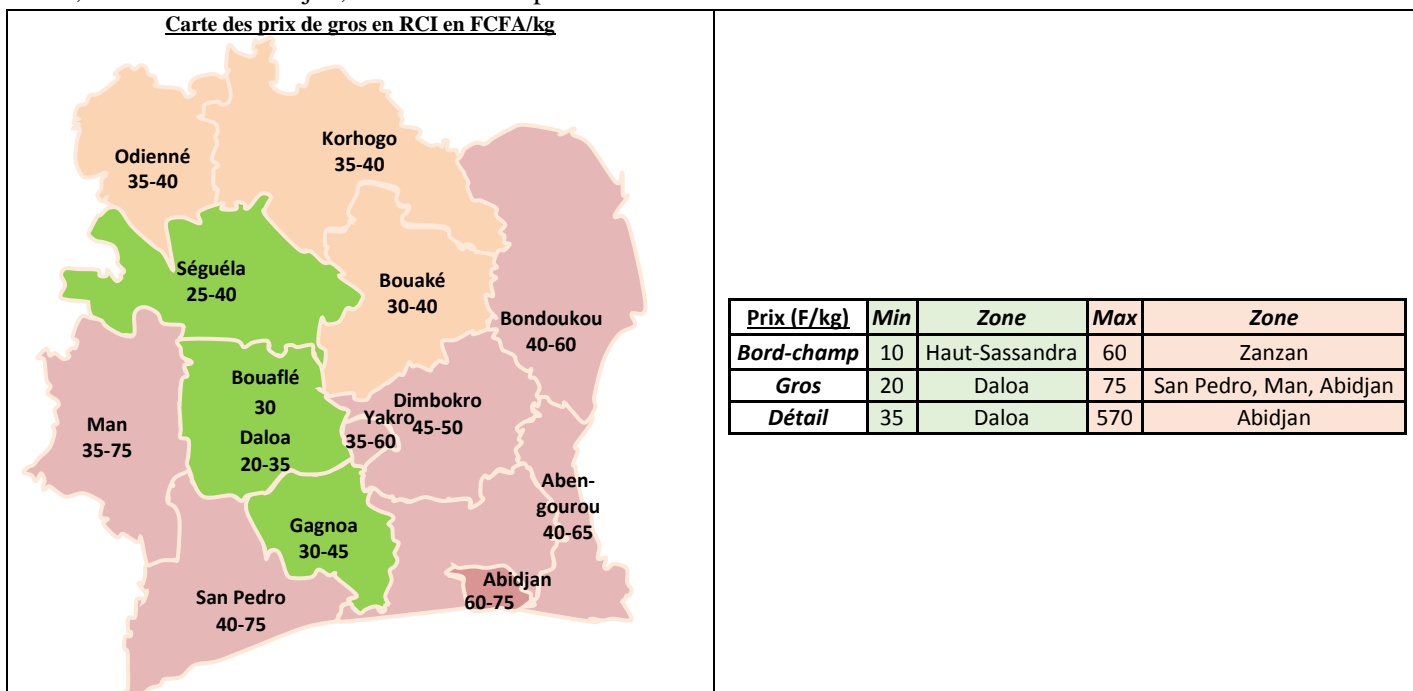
Carte des prix de gros en RCI en FCFA/kg

Odienné
35-40

Korhogo
35-40

Séguéla
25-40

Bouaké
30-40

Bondoukou
40-60

Bouaflé
30

Man
35-75

Daloa
20-35

Yakro
35-60

Dimbokro
45-50

Abengourou
40-65

Gagnoa
30-45

San Pedro
40-75

Abidjan
60-75

| Prix (F/kg) | Min | Zone | Max | Zone |
|---|---|---|---|---|
| Bord-champ | 10 | Haut-Sassandra | 60 | Zanzan |
| Gros | 20 | Daloa | 75 | San Pedro, Man, Abidjan |
| Détail | 35 | Daloa | 570 | Abidjan |